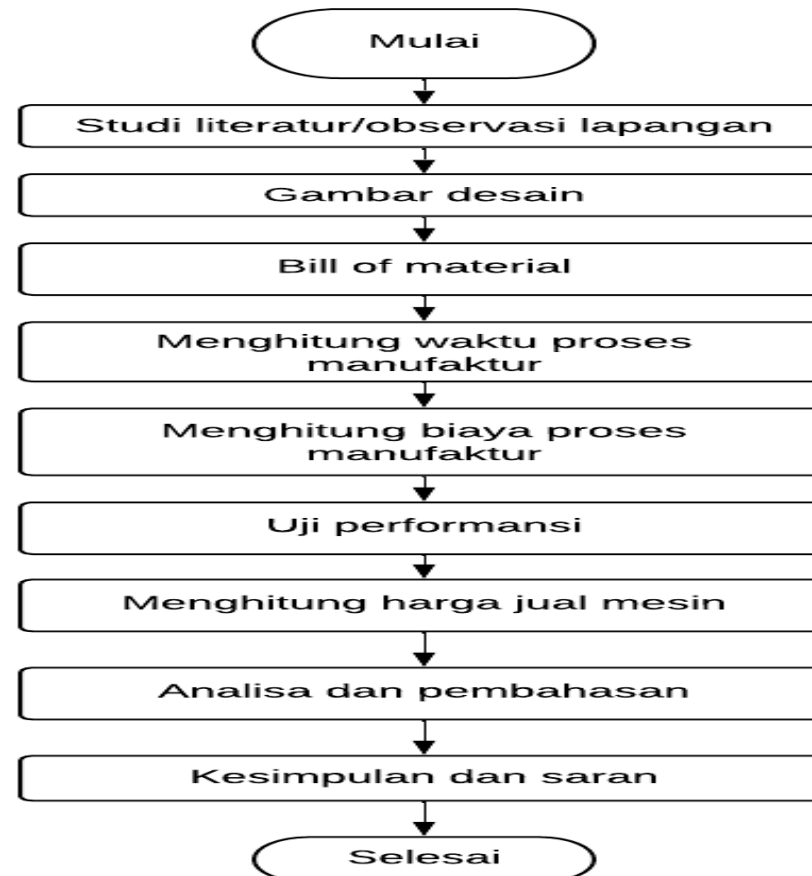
Mulai

Studi literatur/observasi lapangan

Gambar desain

Bill of material

Menghitung waktu proses manufaktur

Menghitung biaya proses manufaktur

Uji performansi

Menghitung harga jual mesin

Analisa dan pembahasan

Kesimpulan dan saran

Selesai